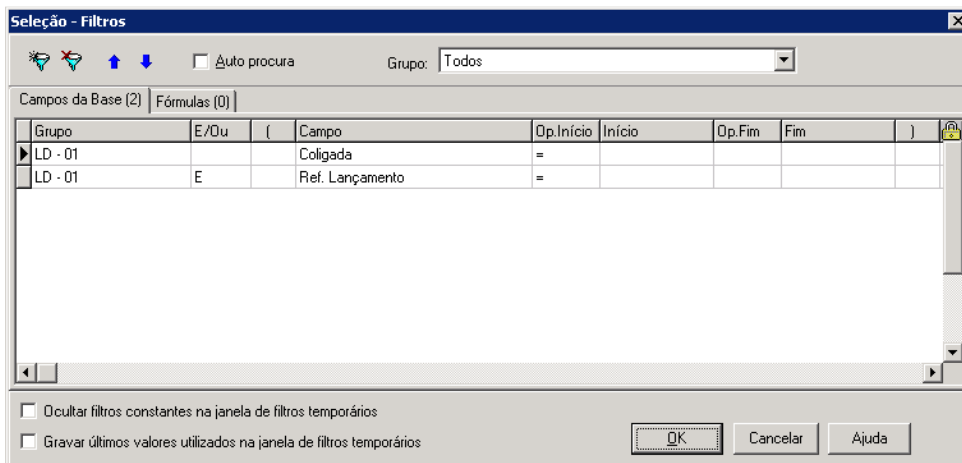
Seleção - Filtros

Auto procura

Grupo: Todos

Campos da Base (2) | Fórmulas (0)

| Grupo | E/Ou | ( | Campo | Op.Início | Início | Op.Fim | Fim | ) |
|---|---|---|---|---|---|---|---|---|
| LD - 01 | | | Coligada | = | | | | |
| LD - 01 | E | | Ref. Lançamento | = | | | | |

Ocultar filtros constantes na janela de filtros temporários

Gravar últimos valores utilizados na janela de filtros temporários

OK

Cancelar

Ajuda